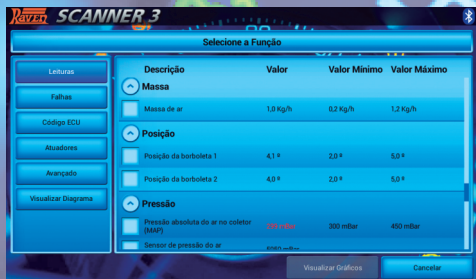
Raven SCANNER 3

Selecione a Função

Leituras
Falhas
Código ECU
Atuadores
Avançado
Visualizar Diagrama

| Descrição | Valor | Valor Mínimo | Valor Máximo |
|---|---|---|---|
| Massa | | | |
| Massa de ar | 1,0 Kg/h | 0,2 Kg/h | 1,2 Kg/h |
| Posição | | | |
| Posição da borboleta 1 | 4,1 º | 2,0 º | 5,0 º |
| Posição da borboleta 2 | 4,0 º | 2,0 º | 5,0 º |
| Pressão | | | |
| Pressão absoluta de ar no coletor (MAP) | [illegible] | 300 mBar | 450 mBar |
| Sensor de pressão do ar | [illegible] | | |

Visualizar Gráficos
Cancelar